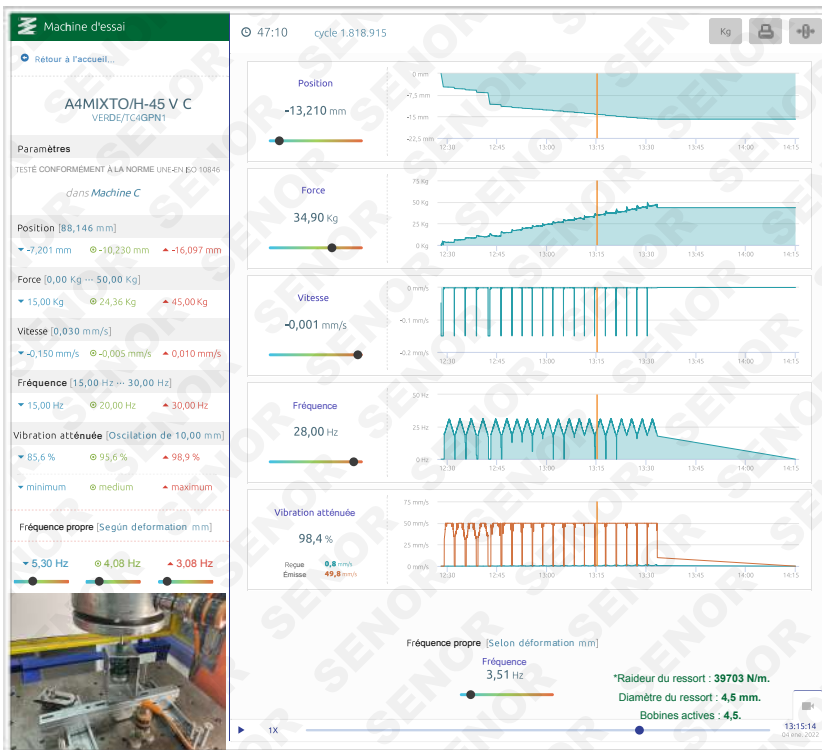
Machine d'essai

Retour à l'accueil...

A4MIXTO/H-45 V C
VERDE/TC4GPN1

Paramètres

TESTÉ CONFORMÉMENT À LA NORME UNE-EN ISO 10846

dans Machine C

Position [88,146 mm]
-7,201 mm -10,230 mm -16,097 mm

Force [0,00 Kg ··· 50,00 Kg]
15,00 Kg 24,36 Kg 45,00 Kg

Vitesse [0,030 mm/s]
-0,150 mm/s -0,005 mm/s 0,010 mm/s

Fréquence [15,00 Hz ··· 30,00 Hz]
15,00 Hz 20,00 Hz 30,00 Hz

Vibration atténuée [Oscilation de 10,00 mm]
85,6 % 95,6 % 98,9 %

minimum medium maximum

Fréquence propre [Según deformation mm]

5,30 Hz 4,08 Hz 3,08 Hz

47:10 cycle 1.818.915

Kg

Position
-13,210 mm
0 mm
-7,5 mm
-15 mm
-22,5 mm
12:30 12:45 13:00 13:15 13:30 13:45 14:00 14:15

Force
34,90 Kg
75 Kg
50 Kg
25 Kg
0 Kg
12:30 12:45 13:00 13:15 13:30 13:45 14:00 14:15

Vitesse
-0,001 mm/s
0 mm/s
-0,1 mm/s
-0,2 mm/s
12:30 12:45 13:00 13:15 13:30 13:45 14:00 14:15

Fréquence
28,00 Hz
50 Hz
25 Hz
0 Hz
12:30 12:45 13:00 13:15 13:30 13:45 14:00 14:15

Vibration atténuée
98,4 %
Reçue 0,8 mm/s
Émisse 49,8 mm/s
75 mm/s
50 mm/s
25 mm/s
0 mm/s
12:30 12:45 13:00 13:15 13:30 13:45 14:00 14:15

Fréquence propre [Selon déformation mm]
Fréquence
3,51 Hz

*Raideur du ressort : 39703 N/m.
Diamètre du ressort : 4,5 mm.
Bobines actives : 4,5.

1X
13:15:14
04 mar. 2022

SENOR